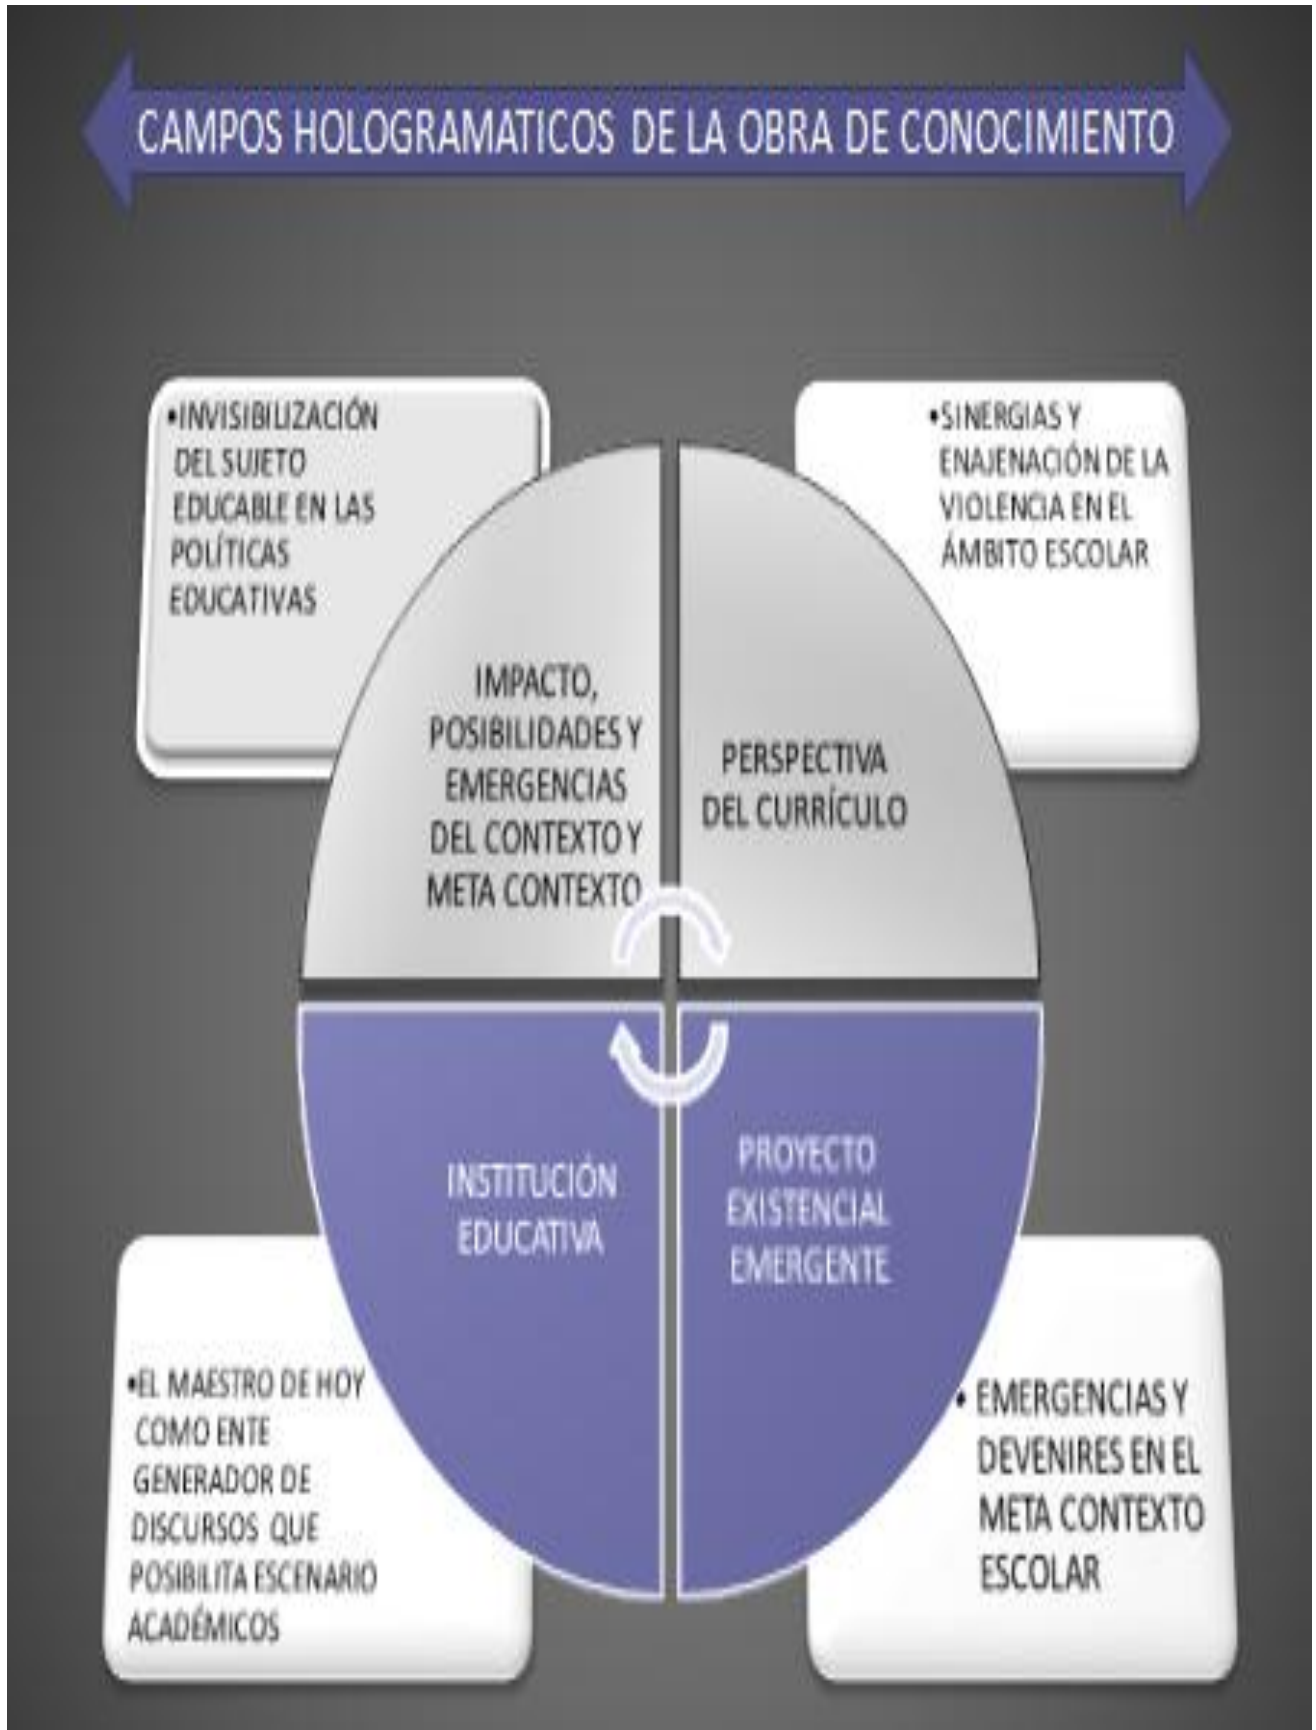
CAMPOS HOLOGRAMATICOS DE LA OBRA DE CONOCIMIENTO

•INVISIBILIZACIÓN DEL SUJETO EDUCABLE EN LAS POLÍTICAS EDUCATIVAS

•SINERGIAS Y ENAJENACIÓN DE LA VIOLENCIA EN EL ÁMBITO ESCOLAR

IMPACTO, POSIBILIDADES Y EMERGENCIAS DEL CONTEXTO Y META CONTEXTO

PERSPECTIVA DEL CURRÍCULO

INSTITUCIÓN EDUCATIVA

PROYECTO EXISTENCIAL EMERGENTE

•EL MAESTRO DE HOY COMO ENTE GENERADOR DE DISCURSOS QUE POSIBILITA ESCENARIO ACADÉMICOS

• EMERGENCIAS Y DEVENIRES EN EL META CONTEXTO ESCOLAR